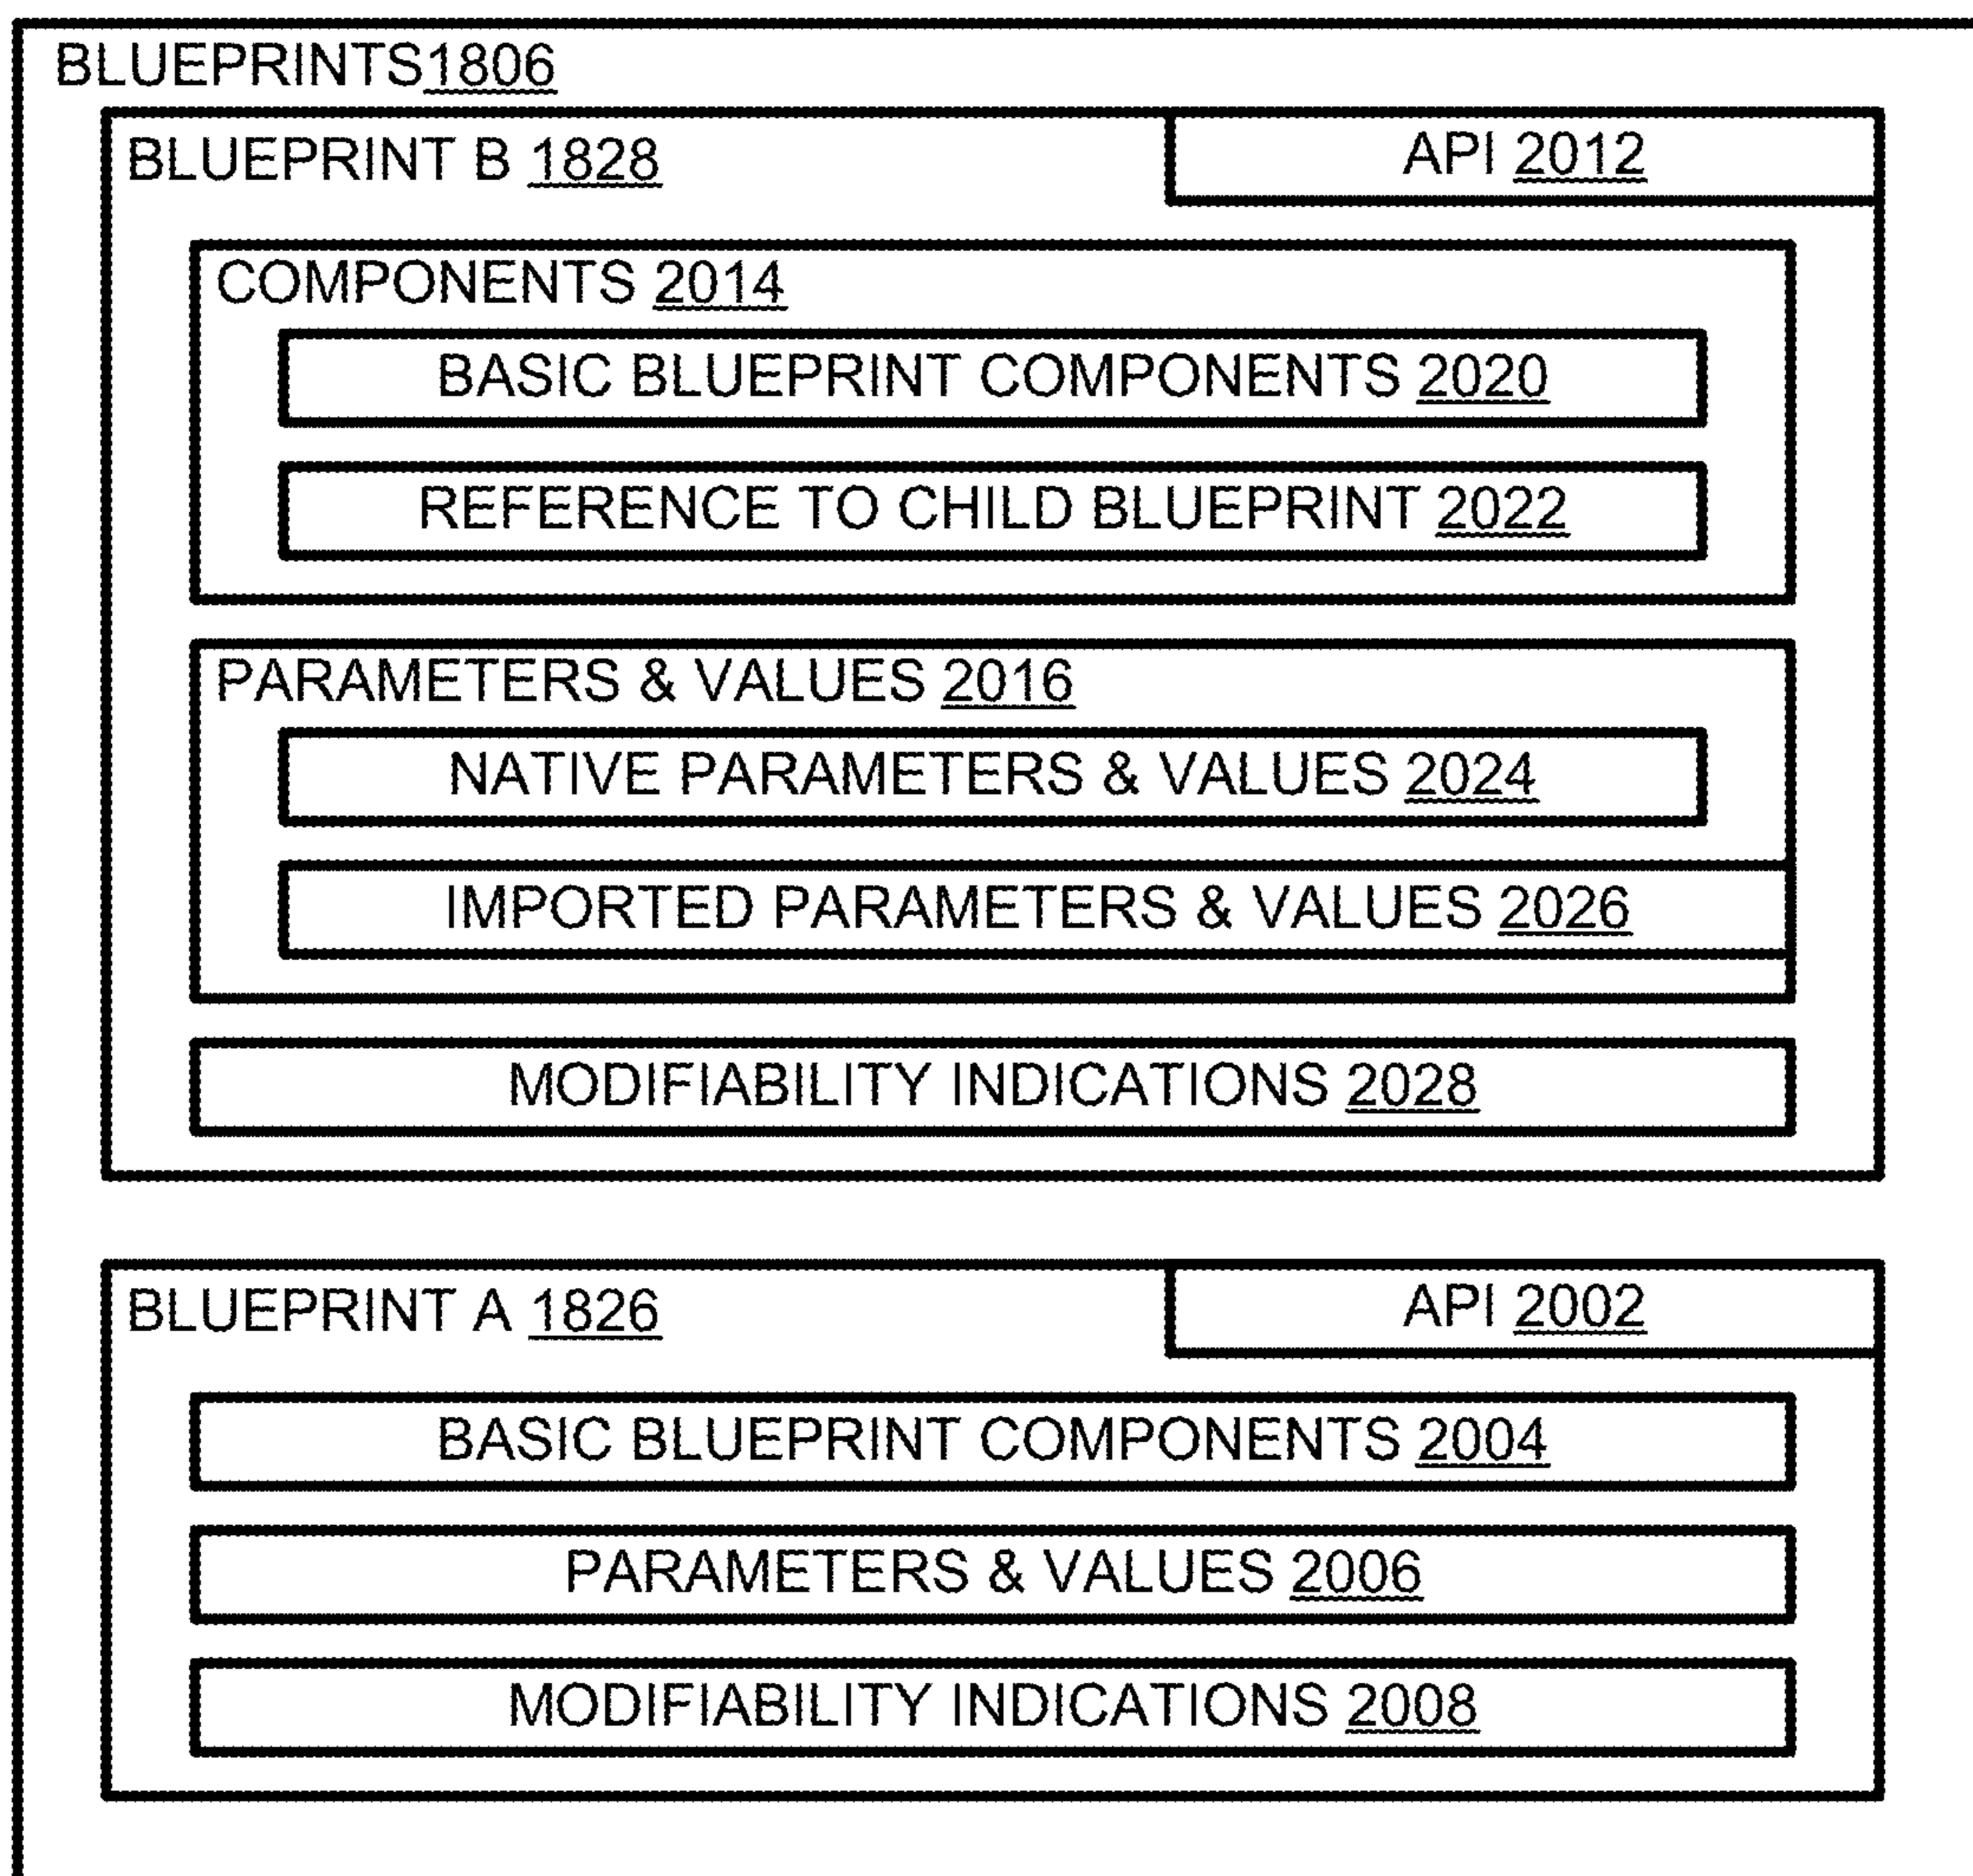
BLUEPRINTS1806

BLUEPRINT B 1828

API 2012

COMPONENTS 2014

BASIC BLUEPRINT COMPONENTS 2020

REFERENCE TO CHILD BLUEPRINT 2022

PARAMETERS & VALUES 2016

NATIVE PARAMETERS & VALUES 2024

IMPORTED PARAMETERS & VALUES 2026

MODIFIABILITY INDICATIONS 2028

BLUEPRINT A 1826

API 2002

BASIC BLUEPRINT COMPONENTS 2004

PARAMETERS & VALUES 2006

MODIFIABILITY INDICATIONS 2008